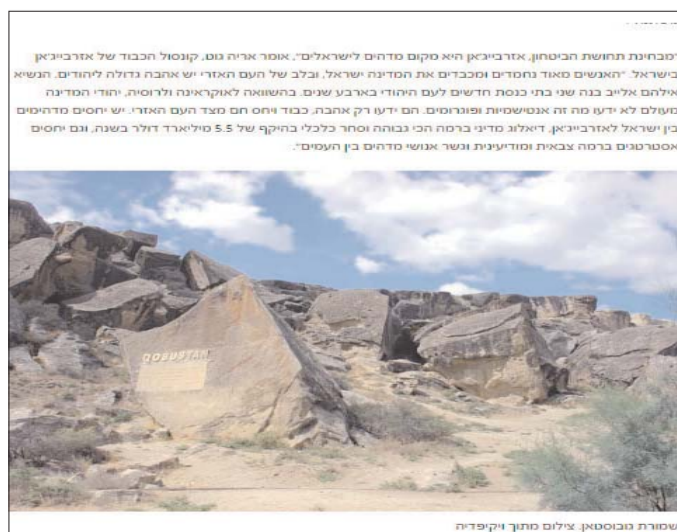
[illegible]

"מבחינת תחושת הביטחון, אזרבייג'ן היא מקום מדהים לישראלים", אומר אריה גוט, קונסול הכבוד של אזרבייג'ן בישראל. "האנשים מאוד נחמדים ומכבדים את המדינה ישראל, ובלב של העם האזרי יש אהבה גדולה ליהודים. הנשיא אליהם אלייב בנה שני בתי כנסת חדשים לעם היהודי בארבע שנים. בהשוואה לאוקראינה ולרוסיה, יהודי המדינה מעולם לא ידעו מה זה אנטישמיות ופוגרומים. הם ידעו רק אהבה, כבוד ויחס חם מצד העם האזרי. יש יחסים מדהימים בין ישראל לאזרבייג'ן, דיאלוג מדיני ברמה הכי גבוהה וסחר כלכלי בהיקף של 5.5 מיליארד דולר בשנה, וגם יחסים אסטרטגים ברמה צבאית ומודיעינית וגשר אנושי מדהים בין העמים".

QOBUSTAN

שמורת גובוסטאן. צילום מתוך ויקיפדיה